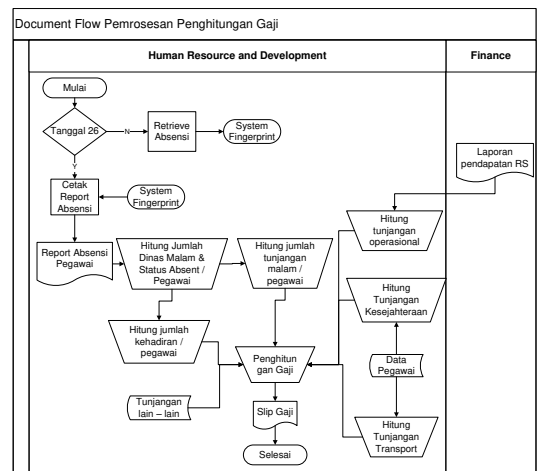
Document Flow Pemrosesan Penghitungan Gaji

Human Resource and Development

Finance

Mulai

Tanggal 26

N

Retrieve Absensi

System Fingerprint

Y

Cetak Report Absensi

System Fingerprint

Report Absensi Pegawai

Hitung Jumlah Dinas Malam & Status Absent / Pegawai

Hitung jumlah tunjangan malam / pegawai

Laporan pendapatan RS

Hitung tunjangan operasional

Hitung Tunjangan Kesejahteraan

Hitung jumlah kehadiran / pegawai

Penghitun gan Gaji

Data Pegawai

Tunjangan lain – lain

Slip Gaji

Hitung Tunjangan Transport

Selesai